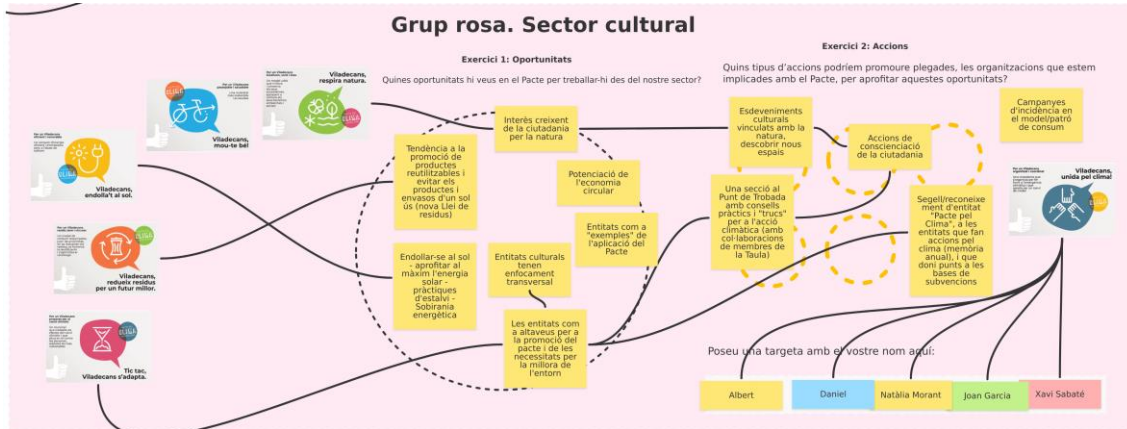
Grup rosa. Sector cultural

Exercici 1: Oportunitats

Quines oportunitats hi veus en el Pacte per treballar-hi des del nostre sector?

Exercici 2: Accions

Quins tipus d'accions podríem promoure plegades, les organitzacions que estem implicades amb el Pacte, per aprofitar aquestes oportunitats?

Viladecans, mou-te bé!

Viladecans, respira natura.

Viladecans, endolla't al sol.

Viladecans, redueix residus per un futur millor.

Tic tac, Viladecans s'adapta.

Viladecans, unida pel clima!

Interès creixent de la ciutadania per la natura

Tendència a la promoció de productes reutilitzables i evitar els productes i envasos d'un sol ús (nova Llei de residus)

Potenciació de l'economia circular

Entitats com a "exemples" de l'aplicació del Pacte

Endollar-se al sol - aprofitar al màxim l'energia solar - pràctiques d'estalvi - Sobirania energètica

Entitats culturals tenen enfocament transversal

Les entitats com a altaveus per a la promoció del pacte i de les necessitats per la millora de l'entorn

Esdeveniments culturals vinculats amb la natura, descobrir nous espais

Accions de conscienciació de la ciutadania

Campanyes d'incidència en el model/patró de consum

Una secció al Punt de Trobada amb consells pràctics i "trucs" per a l'acció climàtica (amb col·laboracions de membres de la Taula)

Segell/reconeixement d'entitat "Pacte pel Clima", a les entitats que fan accions pel clima (memòria anual), i que doni punts a les bases de subvencions

Poseu una targeta amb el vostre nom aquí:

Albert

Daniel

Natàlia Morant

Joan Garcia

Xavi Sabaté